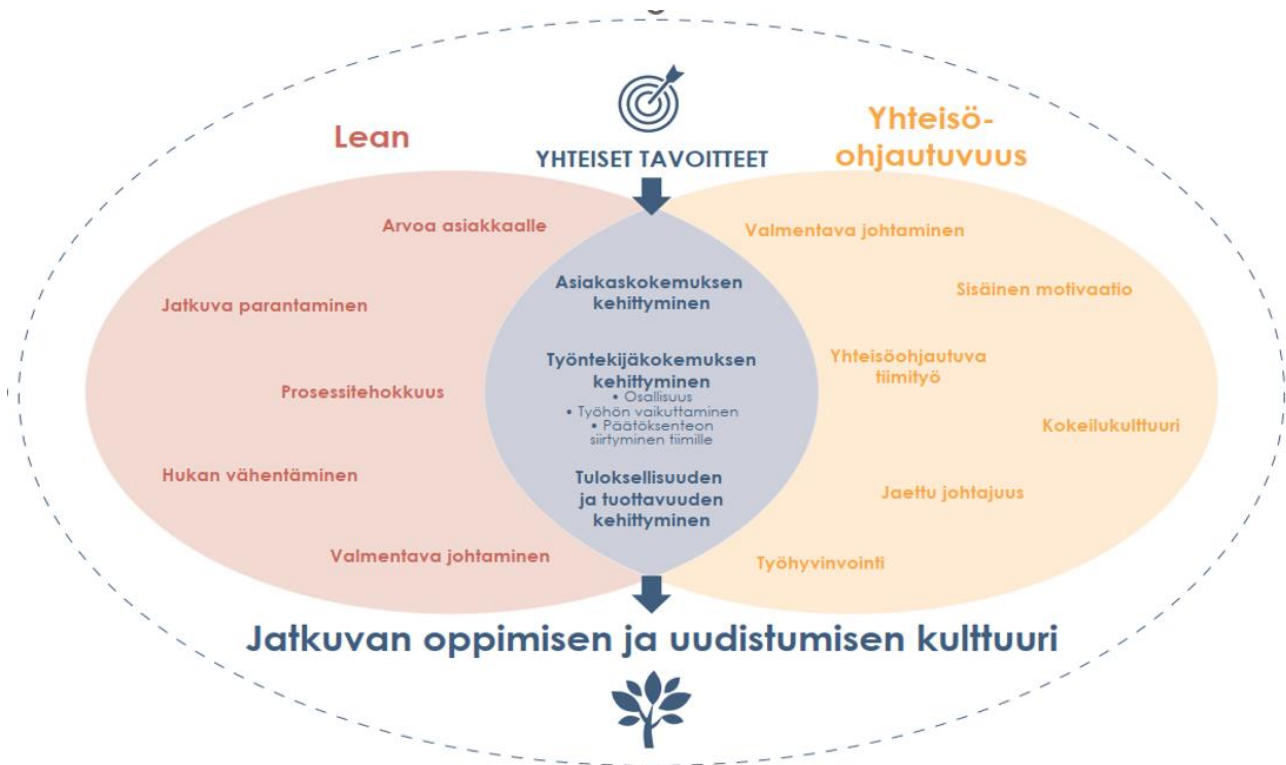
YHTEISET TAVOITTEET

Lean

Arvoa asiakkaalle

Jatkuva parantaminen

Prosessitehokkuus

Hukan vähentäminen

Valmentava johtaminen

Yhteisöohjautuvuus

Valmentava johtaminen

Sisäinen motivaatio

Yhteisöohjautuva tiimityö

Kokeilukulttuuri

Jaettu johtajuus

Työhyvinvointi

Asiakaskokemuksen kehittyminen

Työntekijäkokemuksen kehittyminen
• Osallisuus
• Työhön vaikuttaminen
• Päätöksenteon siirtyminen tiimille

Tuloksellisuuden ja tuottavuuden kehittyminen

Jatkuvan oppimisen ja uudistumisen kulttuuri